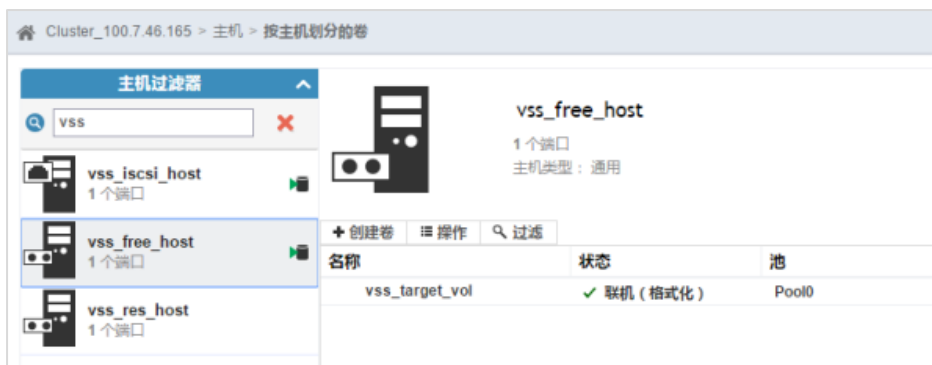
Cluster_100.7.46.165 > 主机 > 按主机划分的卷

主机过滤器

vss

vss_iscsi_host
1 个端口

vss_free_host
1 个端口

vss_res_host
1 个端口

vss_free_host
1 个端口
主机类型： 通用

+ 创建卷 ≡ 操作 🔍 过滤

| 名称 | 状态 | 池 |
|---|---|---|
| vss_target_vol | ✓ 联机（格式化） | Pool0 |